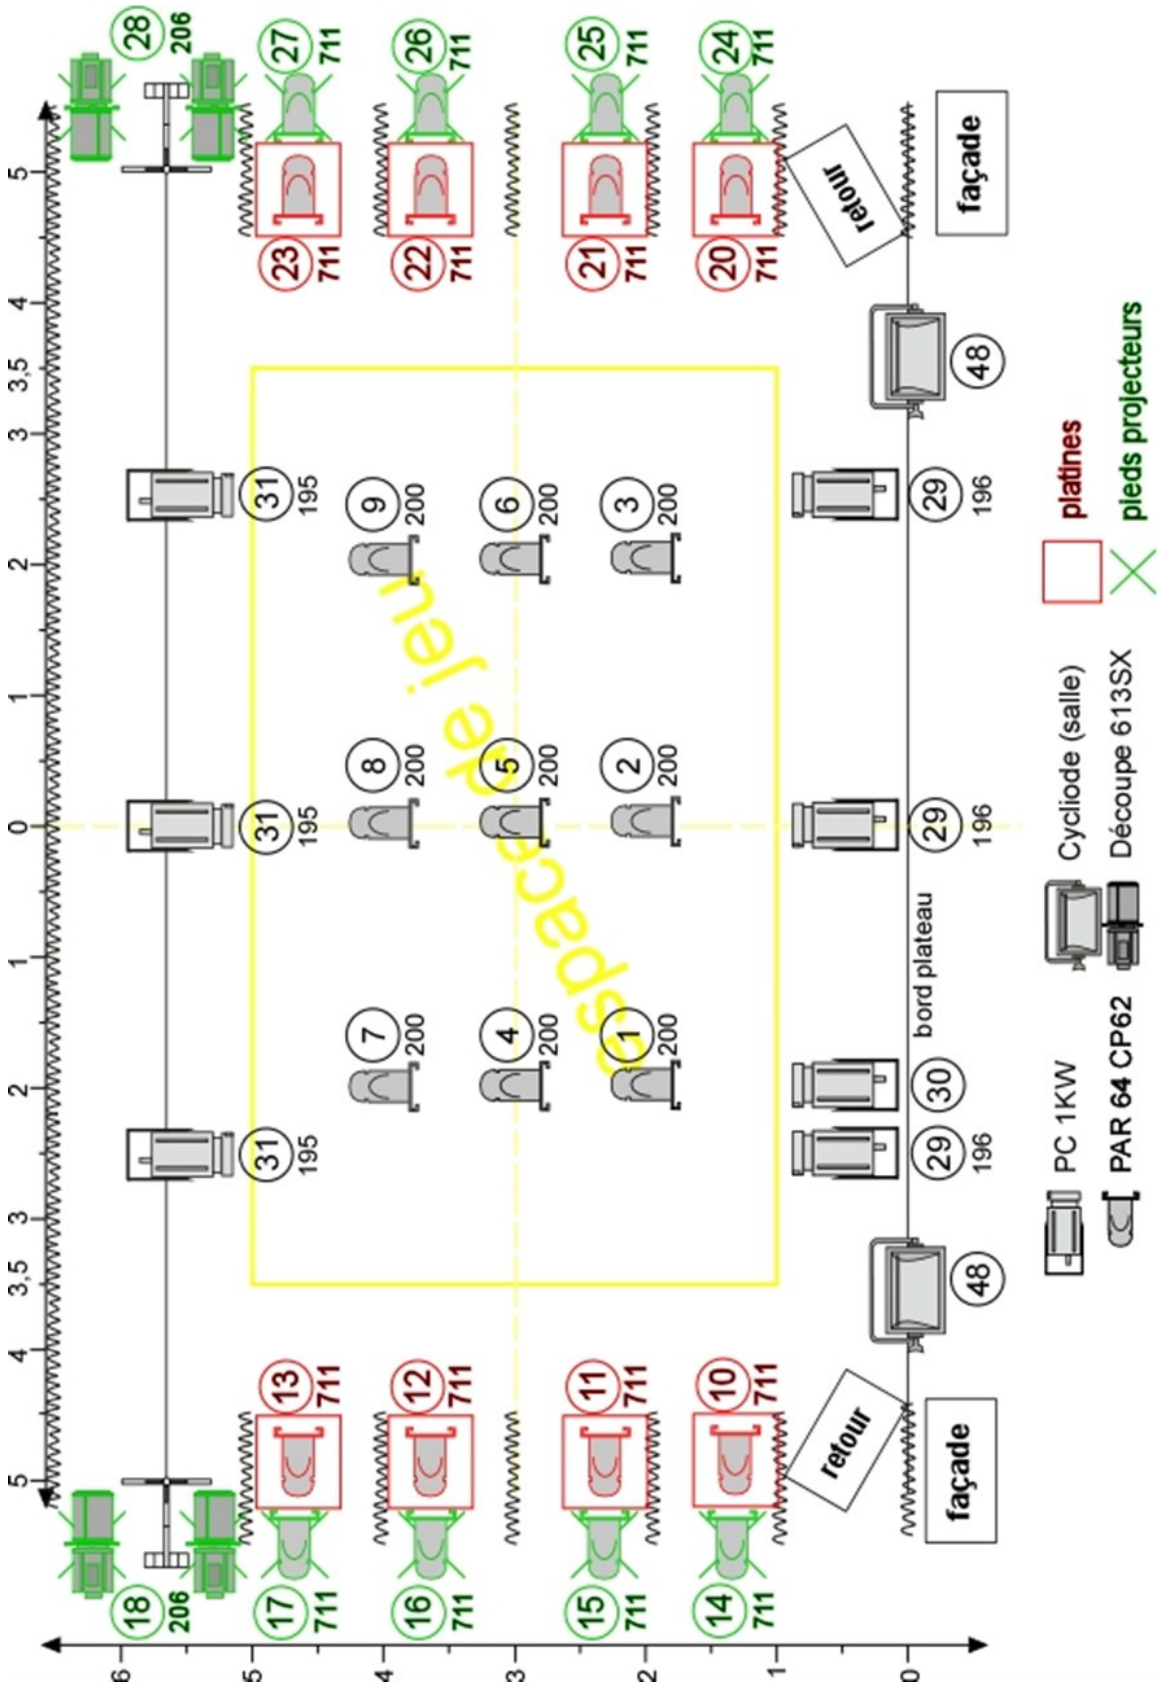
28 206
27 711
26 711
25 711
24 711
23 711
22 711
21 711
20 711
retour
façade
31 195
31 195
31 195
9 200
6 200
3 200
8 200
5 200
2 200
7 200
4 200
1 200
29 196
29 196
30
29 196
48
48
bord plateau
espace de jeu
13 711
12 711
11 711
10 711
retour
façade
18 206
17 711
16 711
15 711
14 711

5 4 3,5 3 2 1 0 1 2 3 3,5 4 5

6 5 4 3 2 1 0

PC 1KW
PAR 64 CP62
Cycliode (salle)
Découpe 613SX
platines
pieds projecteurs